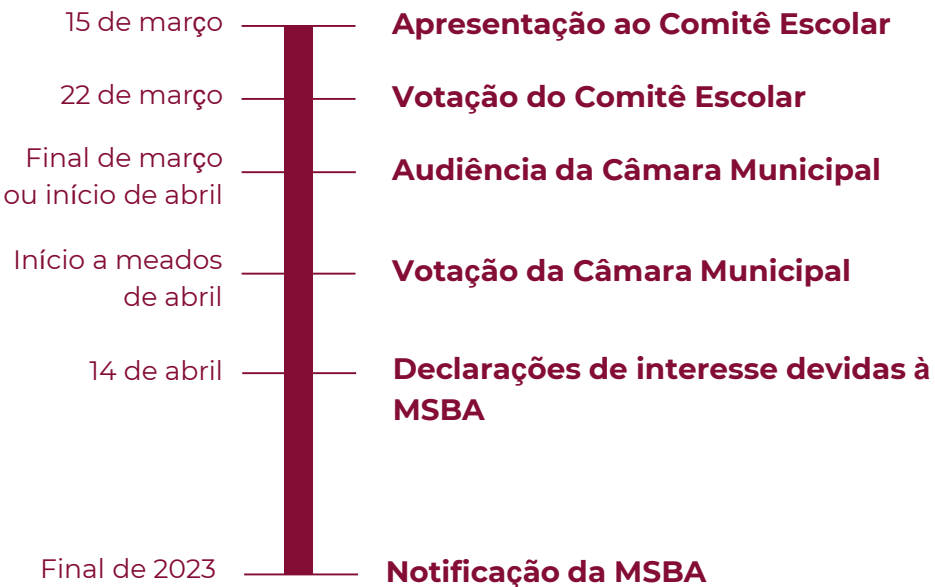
15 de março
Apresentação ao Comitê Escolar

22 de março
Votação do Comitê Escolar

Final de março ou início de abril
Audiência da Câmara Municipal

Início a meados de abril
Votação da Câmara Municipal

14 de abril
Declarações de interesse devidas à MSBA

Final de 2023
Notificação da MSBA